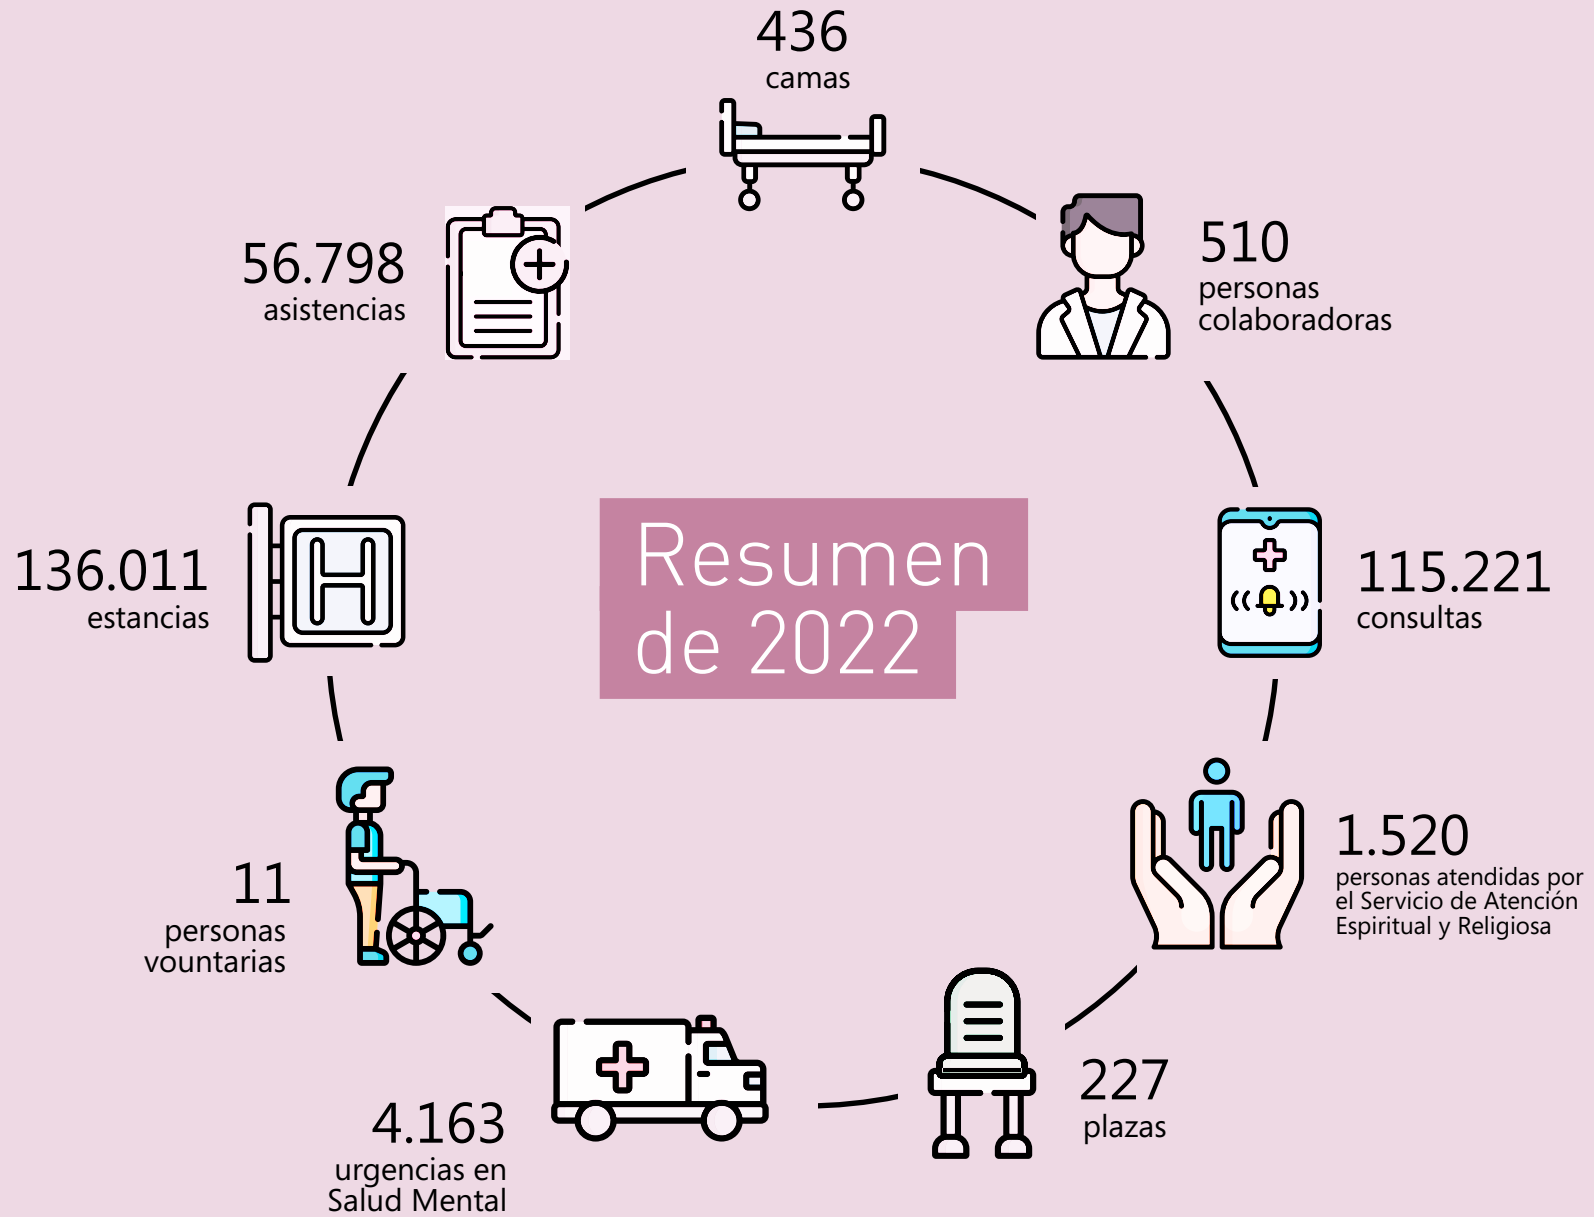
436
camas

510
personas colaboradoras

115.221
consultas

1.520
personas atendidas por el Servicio de Atención Espiritual y Religiosa

227
plazas

4.163
urgencias en Salud Mental

11
personas vountarias

136.011
estancias

56.798
asistencias

Resumen de 2022